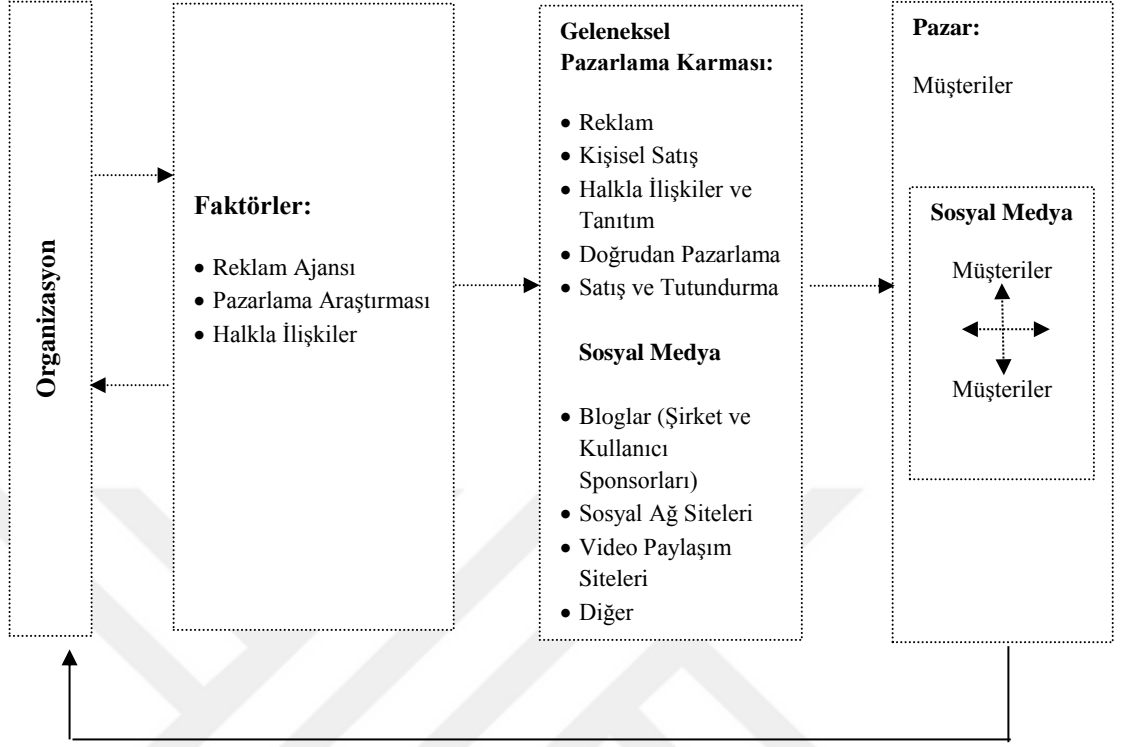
Organizasyon

Faktörler:

- Reklam Ajansı
- Pazarlama Araştırması
- Halkla İlişkiler

Geleneksel Pazarlama Karması:

- Reklam
- Kişisel Satış
- Halkla İlişkiler ve Tanıtım
- Doğrudan Pazarlama
- Satış ve Tutundurma

Sosyal Medya

- Bloglar (Şirket ve Kullanıcı Sponsorları)
- Sosyal Ağ Siteleri
- Video Paylaşım Siteleri
- Diğer

Pazar:

Müşteriler

Sosyal Medya

Müşteriler

Müşteriler